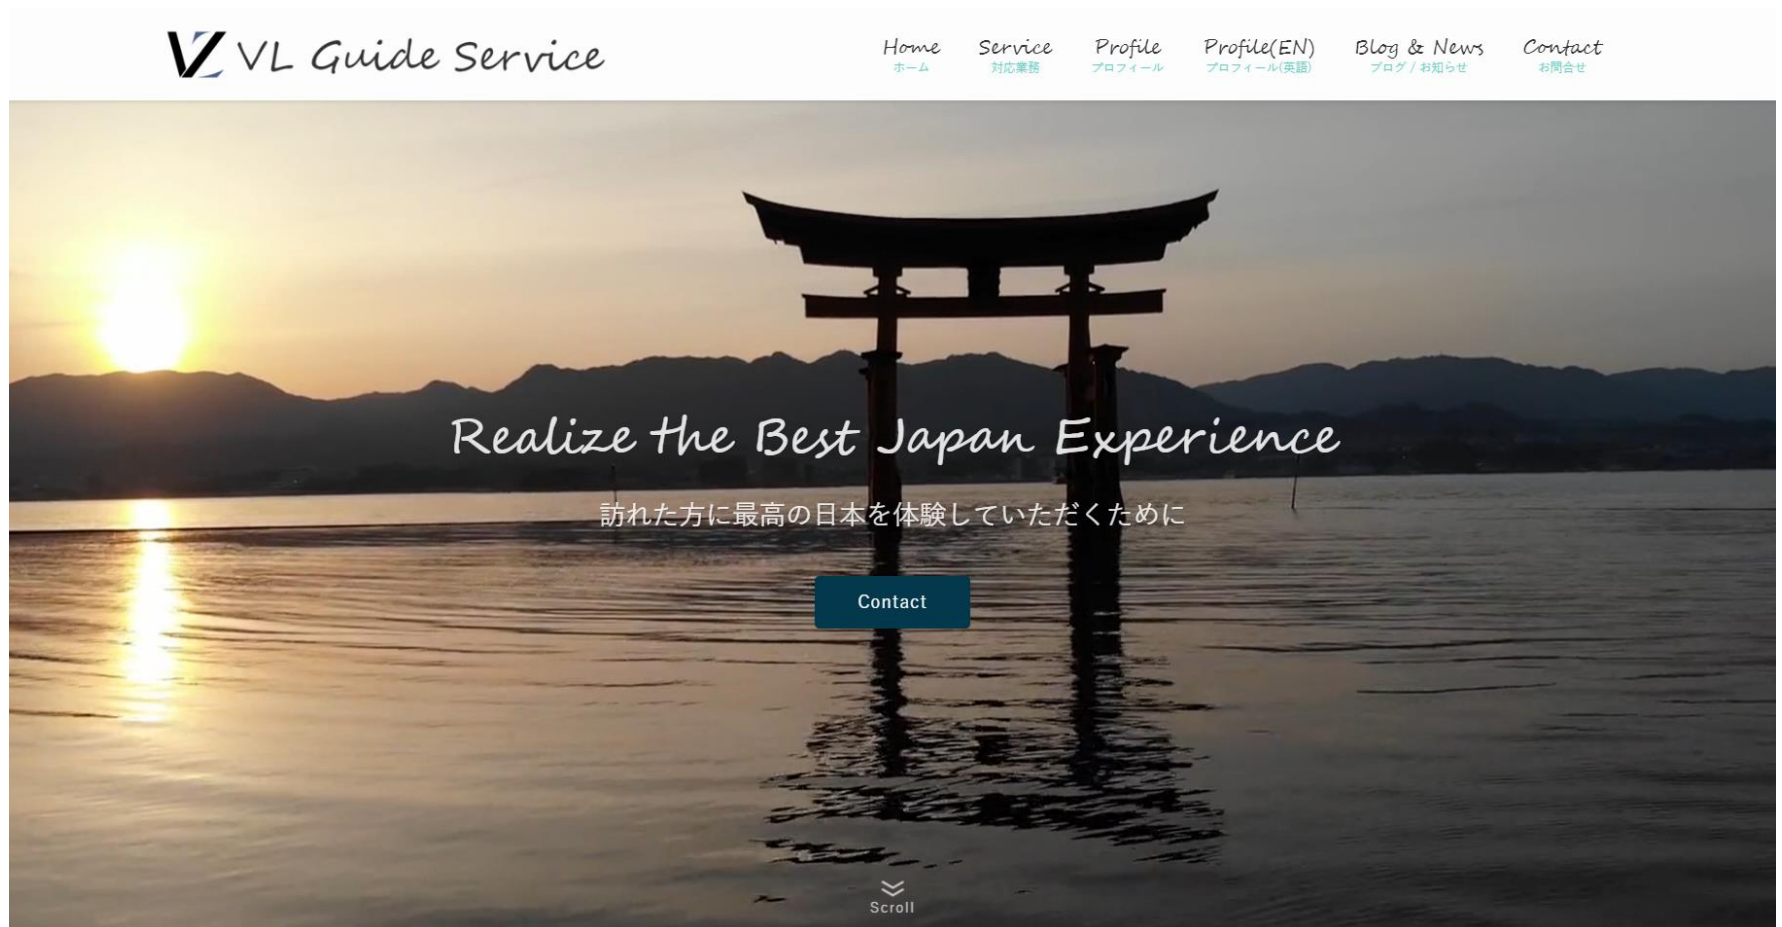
VL Guide Service

Home
ホーム

Service
対応業務

Profile
プロフィール

Profile(EN)
プロフィール(英語)

Blog & News
ブログ / お知らせ

Contact
お問合せ

Realize the Best Japan Experience

訪れた方に最高の日本を体験していただくために

Contact

Scroll